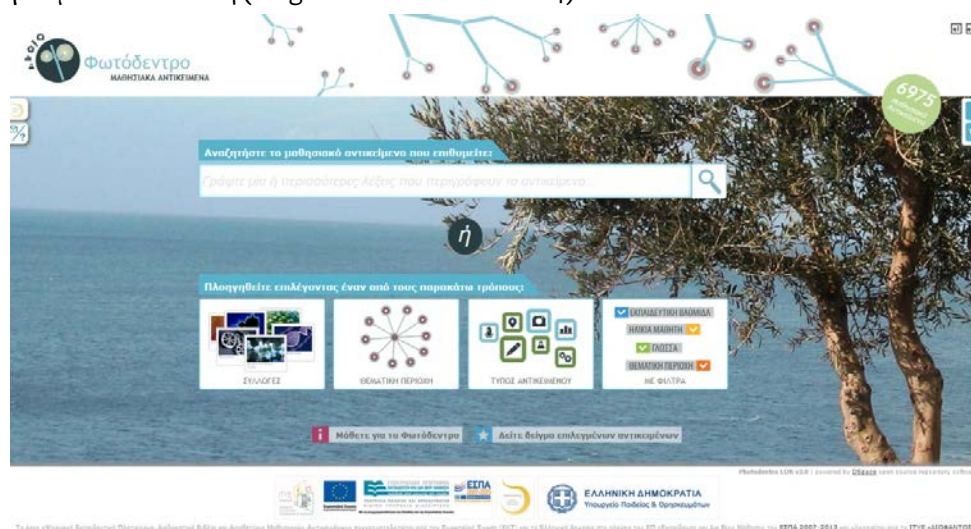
Φωτόδεντρο
ΜΑΘΗΣΙΑΚΑ ΑΝΤΙΚΕΙΜΕΝΑ

6975

Αναζητήστε το μαθησιακό αντικείμενο που επιθυμείτε:

Γράψτε μία ή περισσότερες λέξεις που περιγράφουν το αντικείμενο...

ή

Πλοηγηθείτε επιλέγοντας έναν από τους παρακάτω τρόπους:

ΣΥΛΛΟΓΕΣ

ΘΕΜΑΤΙΚΗ ΠΕΡΙΟΧΗ

ΤΥΠΟΣ ΑΝΤΙΚΕΙΜΕΝΟΥ

ΕΚΠΑΙΔΕΥΤΙΚΗ ΒΑΘΜΙΔΑ
ΗΛΙΚΙΑ ΜΑΘΗΤΗ
ΓΛΩΣΣΑ
ΘΕΜΑΤΙΚΗ ΠΕΡΙΟΧΗ
ΜΕ ΦΙΛΤΡΑ

Μάθετε για το Φωτόδεντρο

Δείτε δείγμα επιλεγμένων αντικειμένων

Photodentro LOR v2.0 | powered by DSpace open source repository software

ΕΣΠΑ

ΕΛΛΗΝΙΚΗ ΔΗΜΟΚΡΑΤΙΑ
Υπουργείο Παιδείας & Θρησκευμάτων

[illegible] ΕΣΠΑ 2007-2013 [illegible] ΙΤΥΕ «ΔΙΟΦΑΝΤΟΣ»